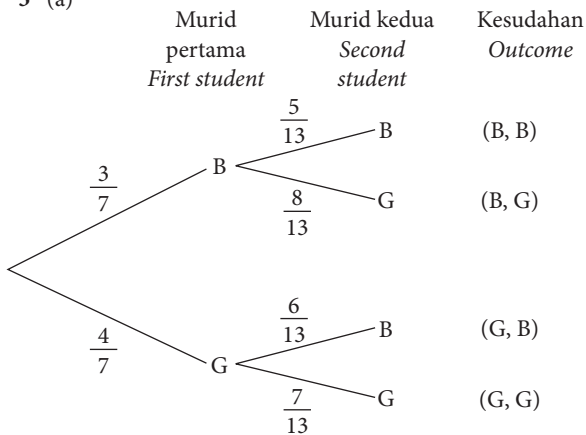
5 (a)

Murid pertama
*First student*

Murid kedua
*Second student*

Kesudahan
*Outcome*

$\frac{3}{7}$ B

$\frac{5}{13}$ B (B, B)

$\frac{8}{13}$ G (B, G)

$\frac{4}{7}$ G

$\frac{6}{13}$ B (G, B)

$\frac{7}{13}$ G (G, G)